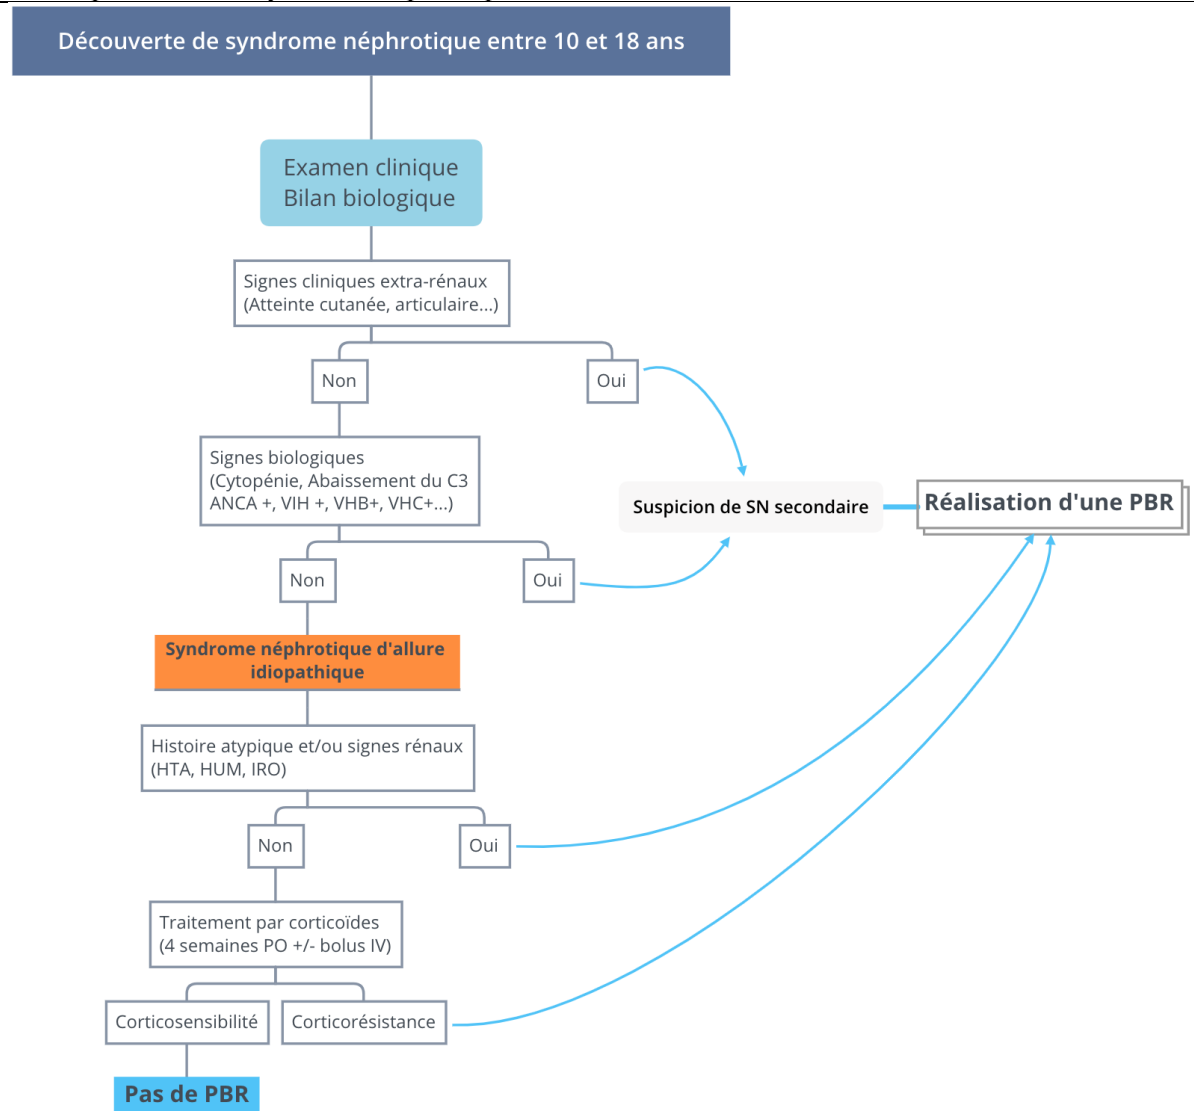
Découverte de syndrome néphrotique entre 10 et 18 ans

Examen clinique
Bilan biologique

Signes cliniques extra-rénaux
(Atteinte cutanée, articulaire...)

Non

Oui

Signes biologiques
(Cytopénie, Abaissement du C3
ANCA +, VIH +, VHB+, VHC+...)

Suspicion de SN secondaire

Réalisation d'une PBR

Non

Oui

Syndrome néphrotique d'allure idiopathique

Histoire atypique et/ou signes rénaux
(HTA, HUM, IRO)

Non

Oui

Traitement par corticoïdes
(4 semaines PO +/- bolus IV)

Corticosensibilité

Corticorésistance

Pas de PBR